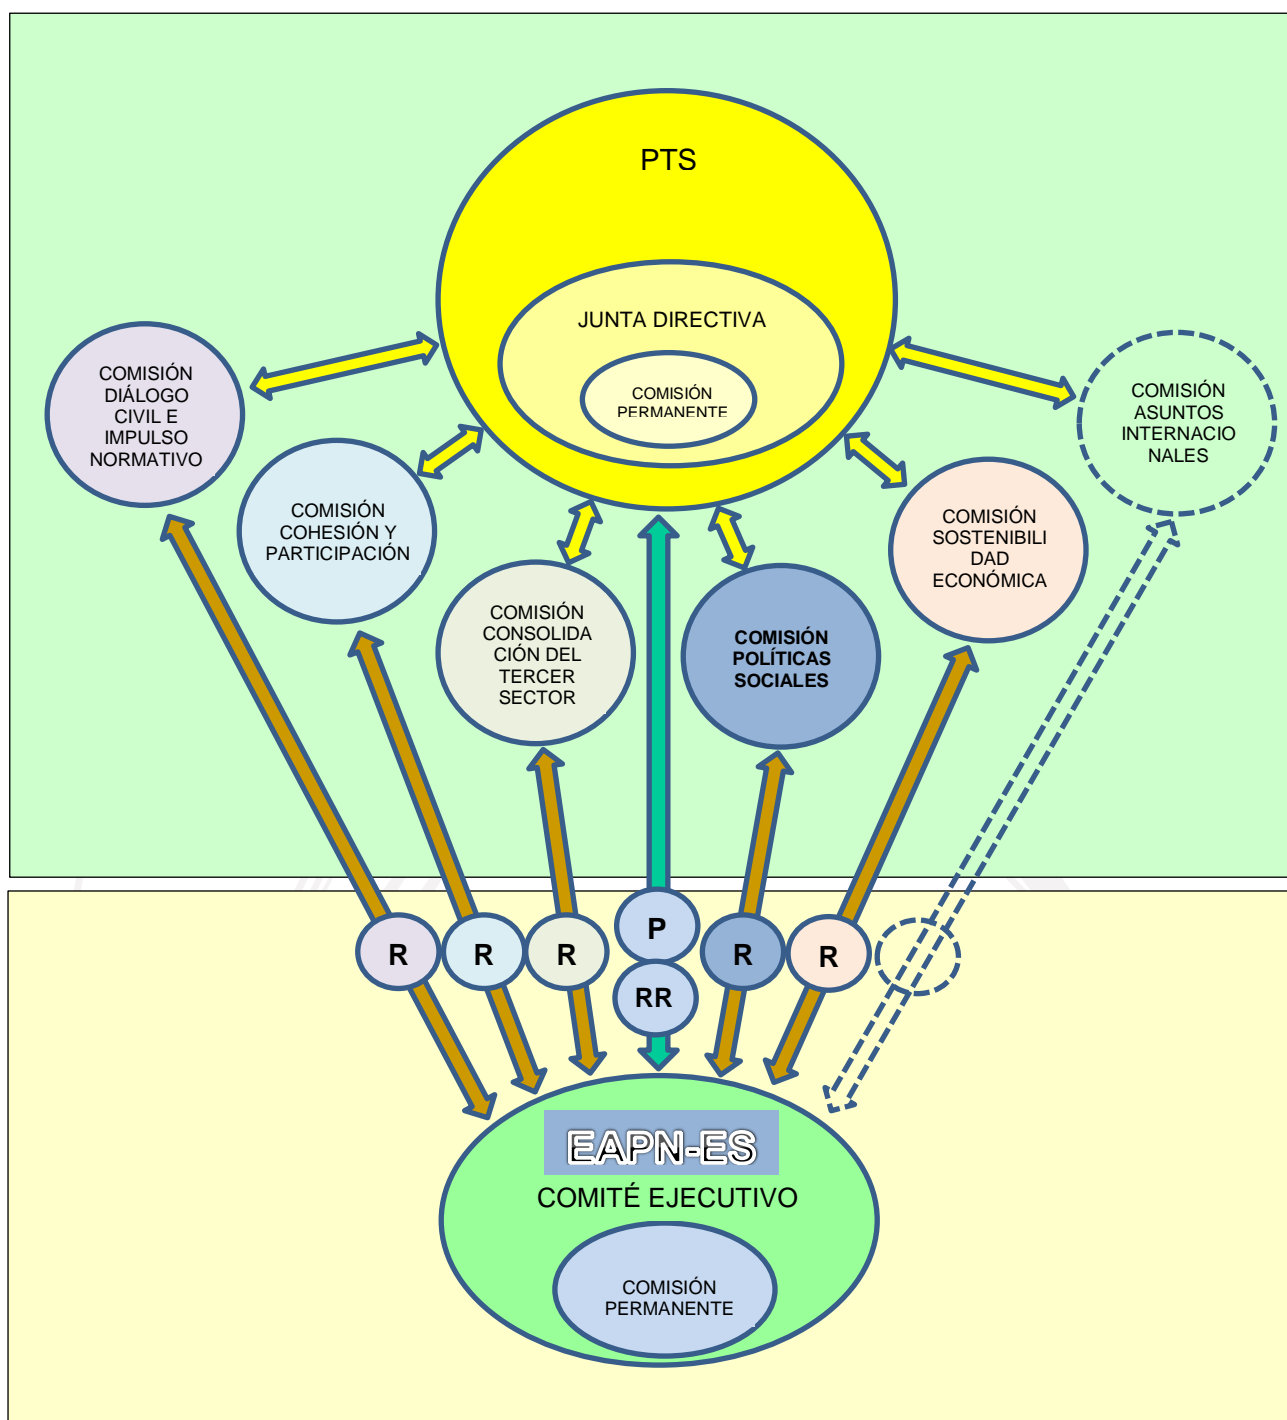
PTS

JUNTA DIRECTIVA

COMISIÓN PERMANENTE

COMISIÓN DIÁLOGO CIVIL E IMPULSO NORMATIVO

COMISIÓN COHESIÓN Y PARTICIPACIÓN

COMISIÓN CONSOLIDACIÓN DEL TERCER SECTOR

COMISIÓN POLÍTICAS SOCIALES

COMISIÓN SOSTENIBILIDAD ECONÓMICA

COMISIÓN ASUNTOS INTERNACIONALES

R R R P RR R R

EAPN-ES

COMITÉ EJECUTIVO

COMISIÓN PERMANENTE